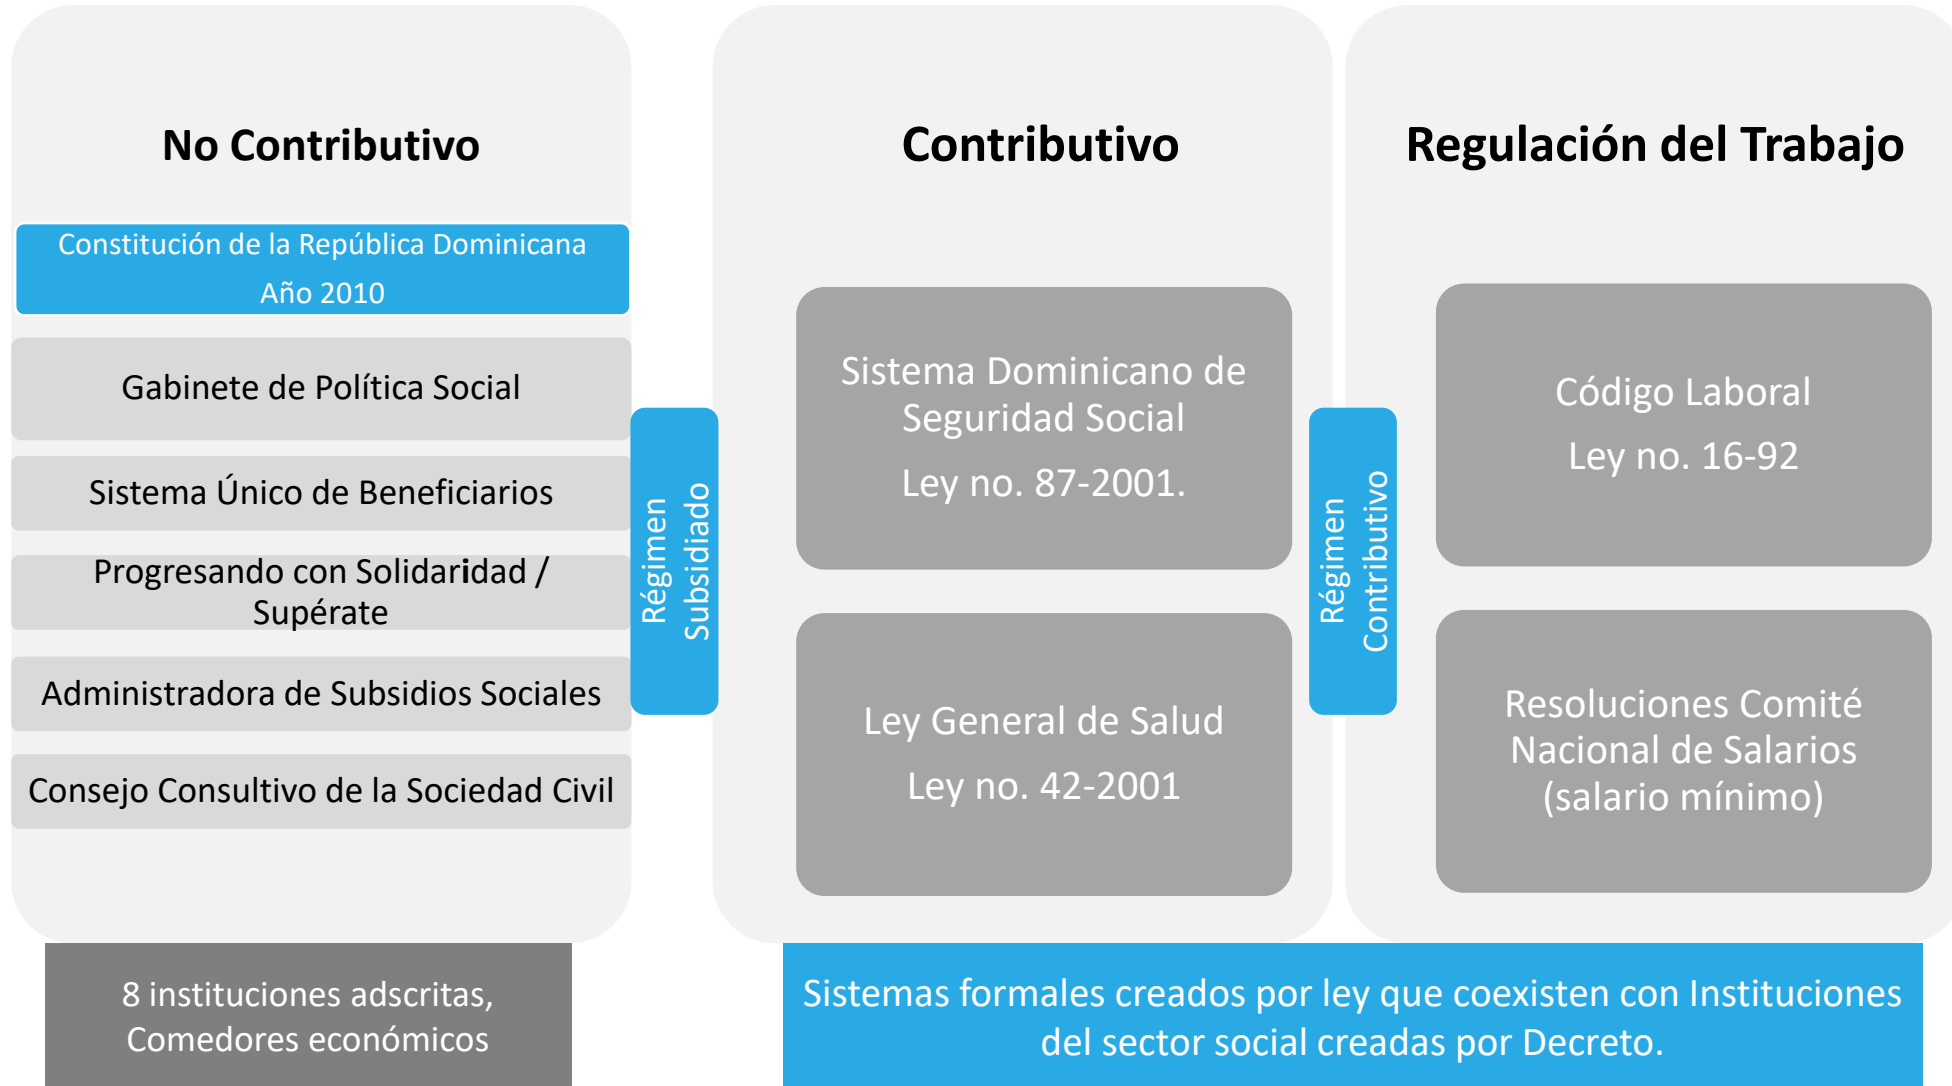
No Contributivo

Constitución de la República Dominicana
Año 2010

Gabinete de Política Social

Sistema Único de Beneficiarios

Progresando con Solidaridad / Supérate

Administradora de Subsidios Sociales

Consejo Consultivo de la Sociedad Civil

Régimen Subsidiado

Contributivo

Sistema Dominicano de Seguridad Social
Ley no. 87-2001.

Ley General de Salud
Ley no. 42-2001

Régimen Contributivo

Regulación del Trabajo

Código Laboral
Ley no. 16-92

Resoluciones Comité Nacional de Salarios (salario mínimo)

8 instituciones adscritas, Comedores económicos

Sistemas formales creados por ley que coexisten con Instituciones del sector social creadas por Decreto.